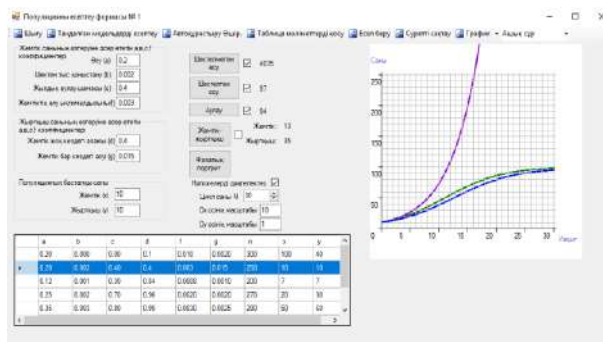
Популяциялық есептер формасы № 1

Шығу | Талдалған модельдерді есептеу | Автоқадастыру Өшіру | Таблица мәліметтерді көшу | Есеп беру | Суретті сақтау | График - Ақыл сұр

Жыртқыш санының өзгеруін сипаттайтын a,b,c,f коэффициенттері
Өсу (a) 0.2
Шектен тыс қамастау (b) 0.002
Жыртқыш кездесуі (c) 0.4
Жыртқыш азығының (d) 0.023

Жыртқыш санының өзгеруін сипаттайтын a,b,c,f коэффициенттері
Жыртқыш жоқ кезде азаюы (k) 0.4
Жыртқыш бар кезде өсу (p) 0.015

Популяцияның бастапқы саны
Жыртқыш (x) 10
Жыртқыш (y) 10

Шектелмеген өсу 4035
Шектелген өсу 87
Ауру 84
Жыртқыш-жыртқыш Жыртқыш: 13 Жыртқыш: 35
Фазалық портрет

Нақтылау координаттары
Цикл саны N 30
Ox осінің масштабы 10
Oy осінің масштабы 1

| | a | b | c | d | f | g | h | x | y |
|---|---|---|---|---|---|---|---|---|---|
| | 0.20 | 0.000 | 0.00 | 0.1 | 0.010 | 0.0020 | 300 | 100 | 40 |
| ▸ | 0.20 | 0.002 | 0.40 | 0.4 | 0.003 | 0.015 | 200 | 10 | 10 |
| | 0.12 | 0.001 | 0.30 | 0.4 | 0.0080 | 0.0010 | 200 | 7 | 7 |
| | 0.25 | 0.002 | 0.70 | 0.56 | 0.0020 | 0.0020 | 270 | 20 | 30 |
| | 0.35 | 0.003 | 0.80 | 0.96 | 0.0030 | 0.0025 | 200 | 50 | 60 |

Саны
250
200
150
100
50
0 5 10 15 20 25 30 Уақыт